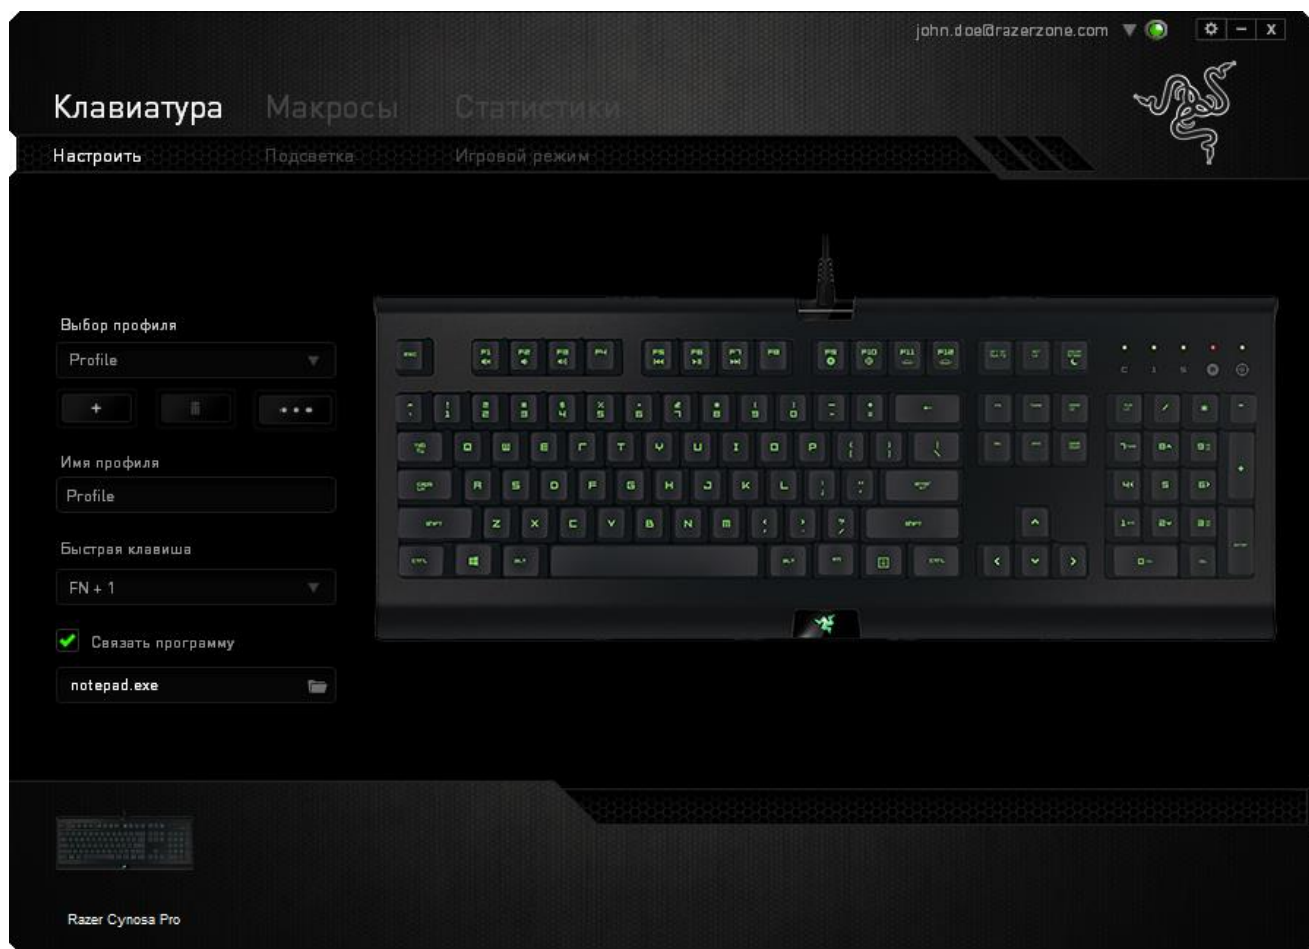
john.doe@razerzone.com

Клавиатура Макросы Статистики

Настроить Подсветка Игровой режим

Выбор профиля

Profile

+ •••

Имя профиля

Profile

Быстрая клавиша

FN + 1

Связать программу

notepad.exe

Razer Cynosa Pro